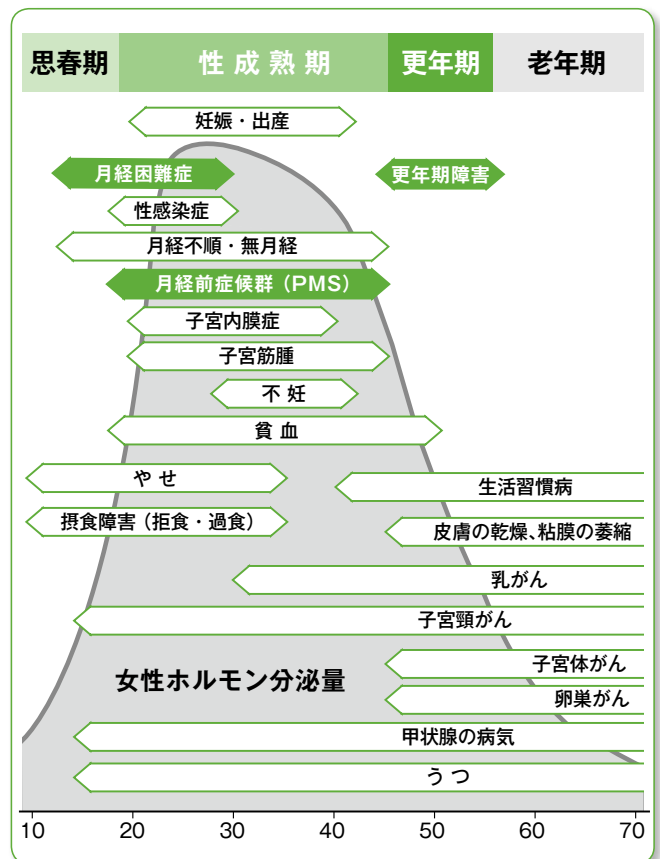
思春期
性成熟期
更年期
老年期

妊娠・出産
月経困難症
更年期障害
性感染症
月経不順・無月経
月経前症候群（PMS）
子宮内膜症
子宮筋腫
不妊
貧血
やせ
生活習慣病
摂食障害（拒食・過食）
皮膚の乾燥、粘膜の萎縮
乳がん
子宮頸がん
子宮体がん
女性ホルモン分泌量
卵巣がん
甲状腺の病気
うつ

10
20
30
40
50
60
70